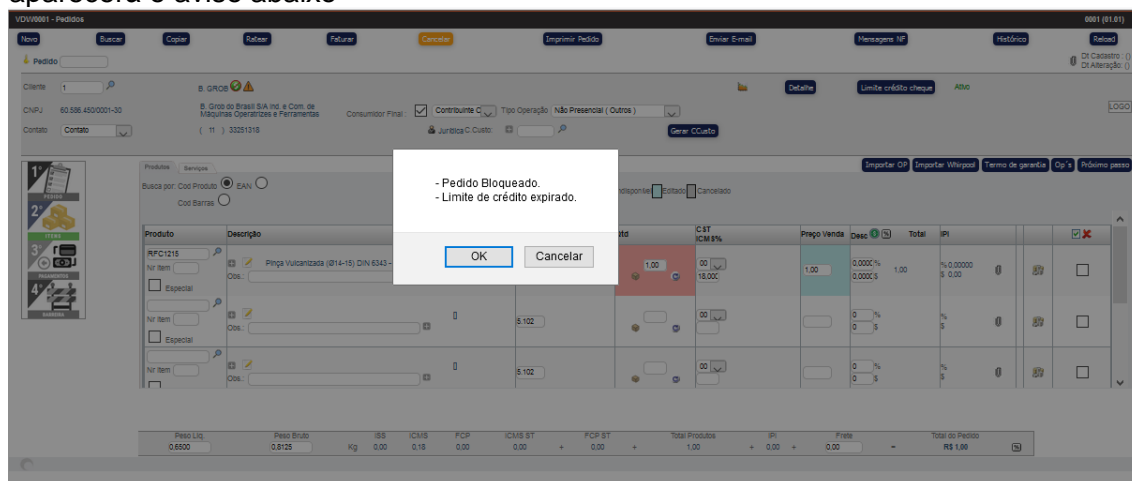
apareceirá o aviso abaixo

VDW0001 - Pedidos

0001 (01.01)

Novo Buscar Copiar Refazer Faturar Cancelar Imprimir Pedido Enviar E-mail Mensagens NF Histórico Reload

Pedido

Dt Cadastro : ()
Dt Alteração: ()

Cliente 1

B. GROS

Detalhe Limite crédito cheque Ativo

CNPJ 60.586.450/0001-30

B. Grob do Brasil S/A Ind. e Com. de Máquinas Operatrizes e Ferramentas

Consumidor Final: Contribuinte C Tipo Operação Não Presencial ( Outros )

LOGO

Contato Contato

( 11 ) 33251318

Juridica C.Custo:

Gerar CCusto

PEDIDO
ITENS
PAGAMENTOS
RESUMO

Produtos Serviços

Importar OP Importar Whirlpool Termo de garantia Op's Próximo passo

Busca por: Cod Produto EAN
Cod Barras

Indisponível Editado Cancelado

- Pedido Bloqueado.
- Limite de crédito expirado.

OK Cancelar

| Produto | Descrição | | Qtd | CST ICM 0% | Preço Venda | Desc | Total | IPI |
|---|---|---|---|---|---|---|---|---|
| RFC1215 Nr Item Especial | Pinça Vulcanizada (Ø14-15) DIN 6343 - Obs.: | | 1,00 | 00 18,000 | 1,00 | 0,0000 % 0,0000 $ | 1,00 | % 0,00000 $ 0,00 |
| Nr Item Especial | Obs.: | 5.102 | | 00 | | 0 % 0 $ | | % $ |
| Nr Item | Obs.: | 5.102 | | 00 | | 0 % 0 $ | | % $ |

| Peso Liq. | Peso Bruto | | ISS | ICMS | FCP | ICMS ST | FCP ST | Total Produtos | IPI | Frete | Total do Pedido |
|---|---|---|---|---|---|---|---|---|---|---|---|
| 0,6500 | 0,8125 | Kg | 0,00 | 0,18 | 0,00 | 0,00 | 0,00 | 1,00 | 0,00 | 0,00 | R$ 1,00 |